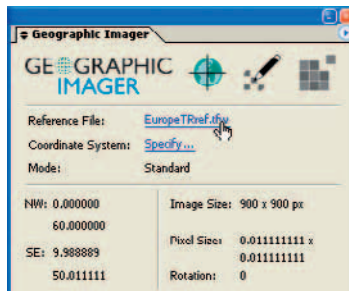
Geographic Imager

GEOGRAPHIC IMAGER

Reference File: EuropeTRref.tfw

Coordinate System: Specify...

Mode: Standard

NW: 0.000000

60.000000

SE: 9.988889

50.011111

Image Size: 900 x 900 px

Pixel Size: 0.011111111 x 0.011111111

Rotation: 0